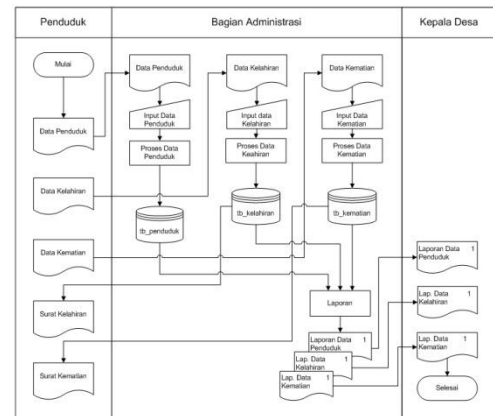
Penduduk

Bagian Administrasi

Kepala Desa

Mulai

Data Penduduk

Data Kelahiran

Data Kematian

Surat Kelahiran

Surat Kematian

Data Penduduk

Input Data Penduduk

Proses Data Penduduk

tb_penduduk

Data Kelahiran

Input data Kelahiran

Proses Data Keahiran

tb_kelahiran

Data Kematian

Input Data Kematian

Proses Data Kematian

tb_kematian

Laporan

Laporan Data Penduduk 1

Lap. Data Kelahiran 1

Lap. Data Kematian 1

Laporan Data Penduduk 1

Lap. Data Kelahiran 1

Lap. Data Kematian 1

Selesai